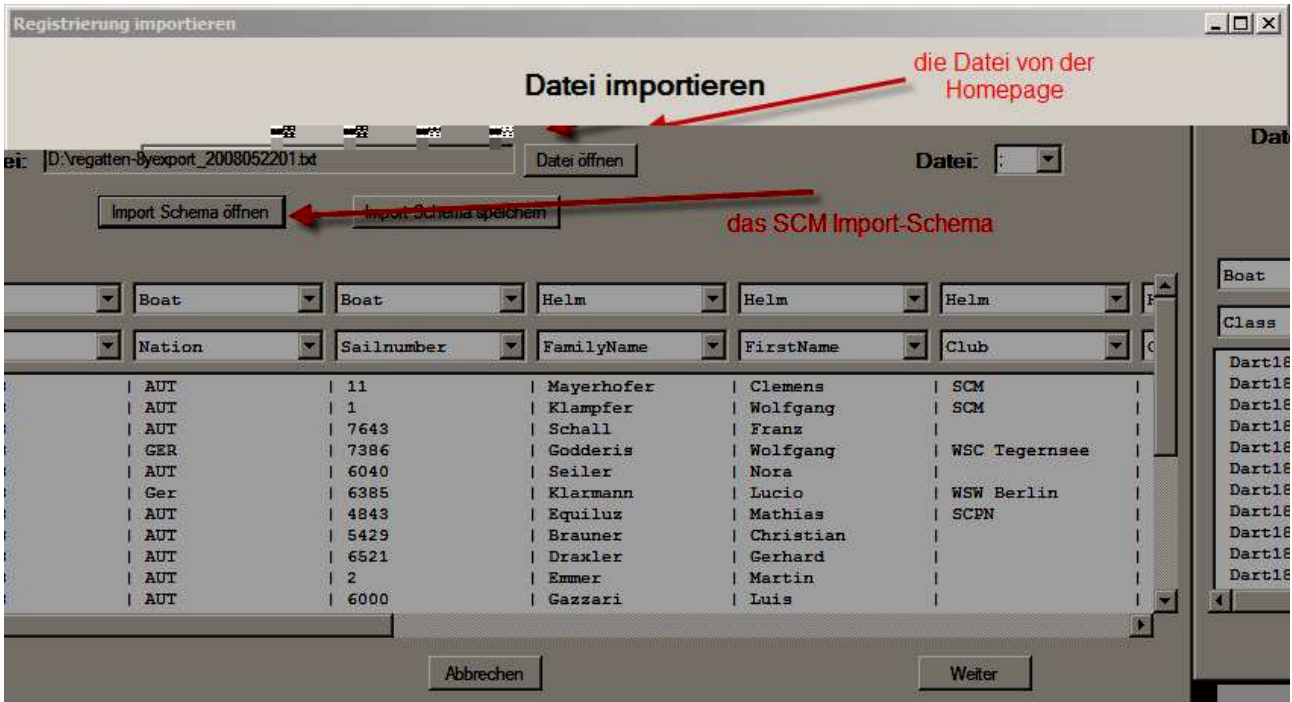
Registrierung importieren

Datei importieren

die Datei von der Homepage

ei: D:\regatten-8yexport_2008052201.txt

Datei öffnen

Datei: ;

Import Schema öffnen

Import Schema speichern

das SCM Import-Schema

Dat

| Boat | Boat | Helm | Helm | Helm |
|---|---|---|---|---|
| Nation | Sailnumber | FamilyName | FirstName | Club |
| AUT | 11 | Mayerhofer | Clemens | SCM |
| AUT | 1 | Klampfer | Wolfgang | SCM |
| AUT | 7643 | Schall | Franz | |
| GER | 7386 | Godderis | Wolfgang | WSC Tegernsee |
| AUT | 6040 | Seiler | Nora | |
| Ger | 6385 | Klarmann | Lucio | WSW Berlin |
| AUT | 4843 | Equiluz | Mathias | SCPN |
| AUT | 5429 | Brauner | Christian | |
| AUT | 6521 | Draxler | Gerhard | |
| AUT | 2 | Emmer | Martin | |
| AUT | 6000 | Gazzari | Luis | |

Boat

Class

Dart18
Dart18
Dart18
Dart18
Dart18
Dart18
Dart18
Dart18
Dart18
Dart18
Dart18

Abbrechen

Weiter